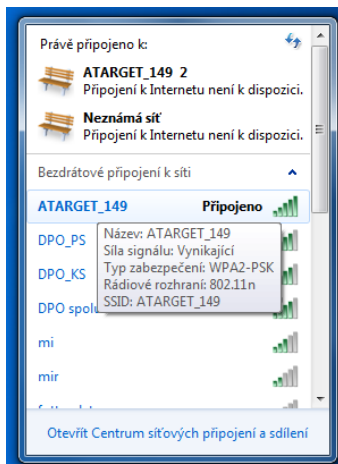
Právě připojeno k:

ATARGET_149 2
Připojení k Internetu není k dispozici.

Neznámá síť
Připojení k Internetu není k dispozici.

Bezdrátové připojení k síti

ATARGET_149 Připojeno

Název: ATARGET_149
Síla signálu: Vynikající
Typ zabezpečení: WPA2-PSK
Rádiové rozhraní: 802.11n
SSID: ATARGET_149

DPO_PS

DPO_KS

DPO spolu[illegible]

mi

mir

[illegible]

Otevřít Centrum síťových připojení a sdílení